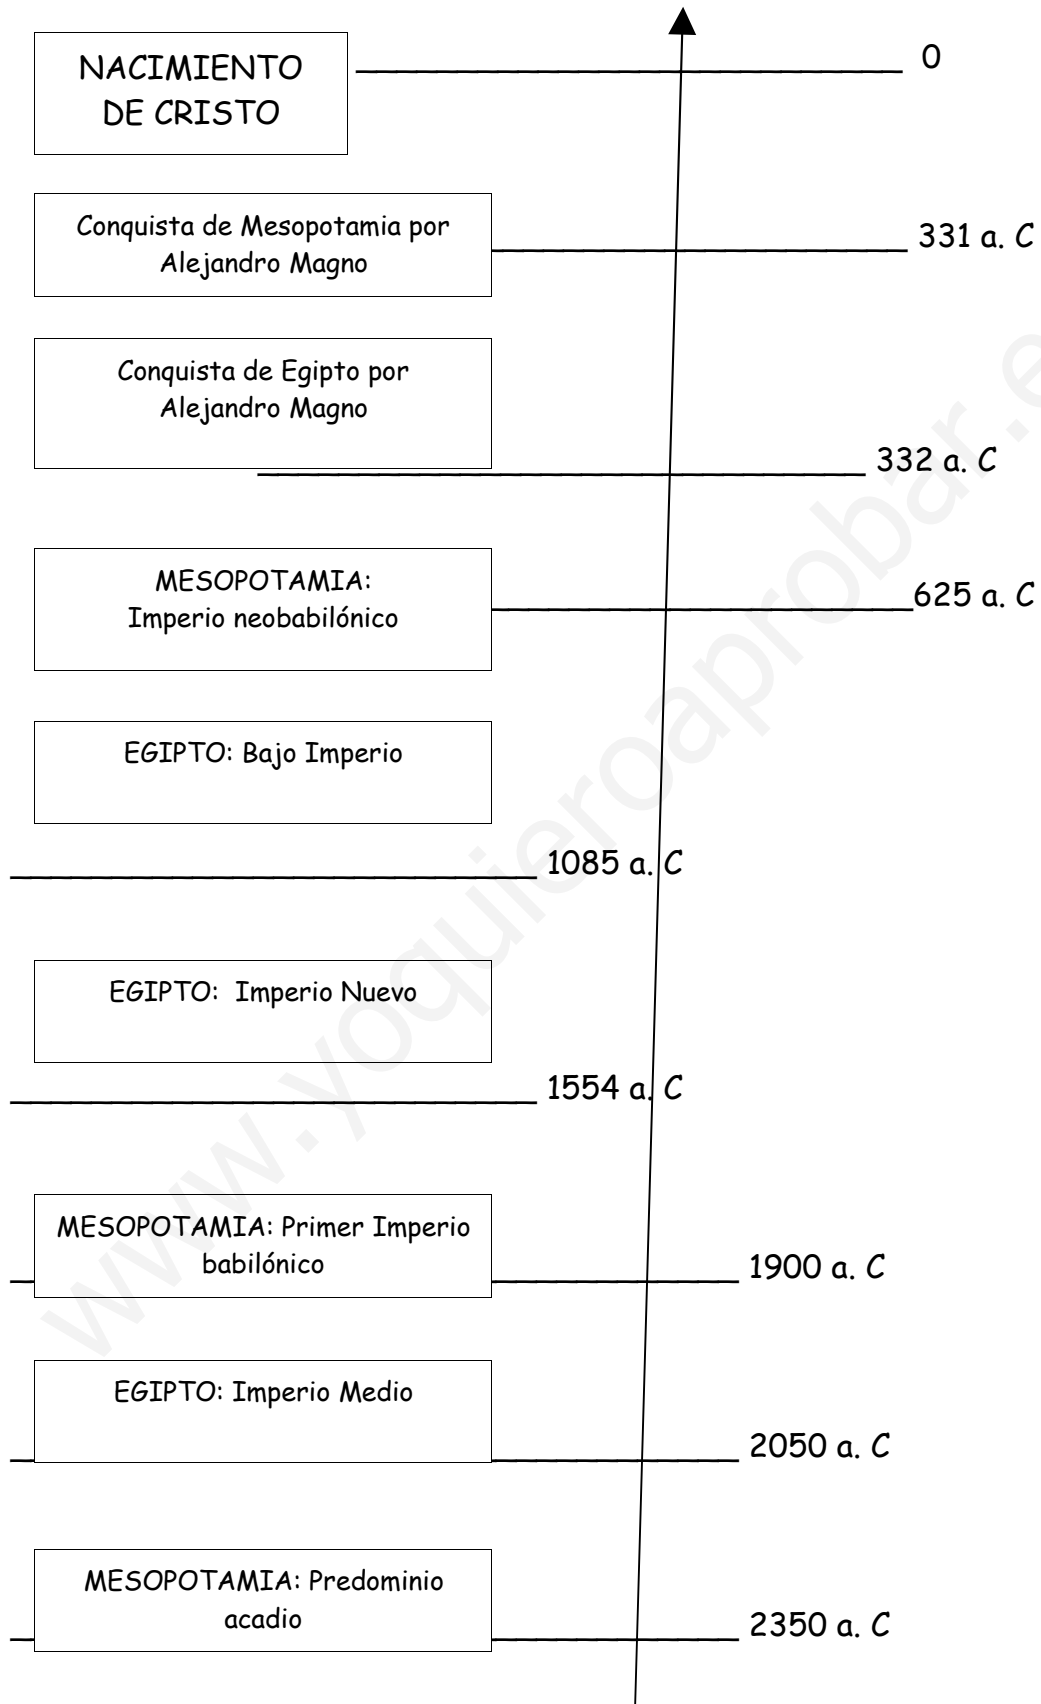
NACIMIENTO DE CRISTO

0

Conquista de Mesopotamia por Alejandro Magno

331 a. C

Conquista de Egipto por Alejandro Magno

332 a. C

MESOPOTAMIA: Imperio neobabilónico

625 a. C

EGIPTO: Bajo Imperio

1085 a. C

EGIPTO: Imperio Nuevo

1554 a. C

MESOPOTAMIA: Primer Imperio babilónico

1900 a. C

EGIPTO: Imperio Medio

2050 a. C

MESOPOTAMIA: Predominio acadio

2350 a. C

www.yoquieroaprobar.es